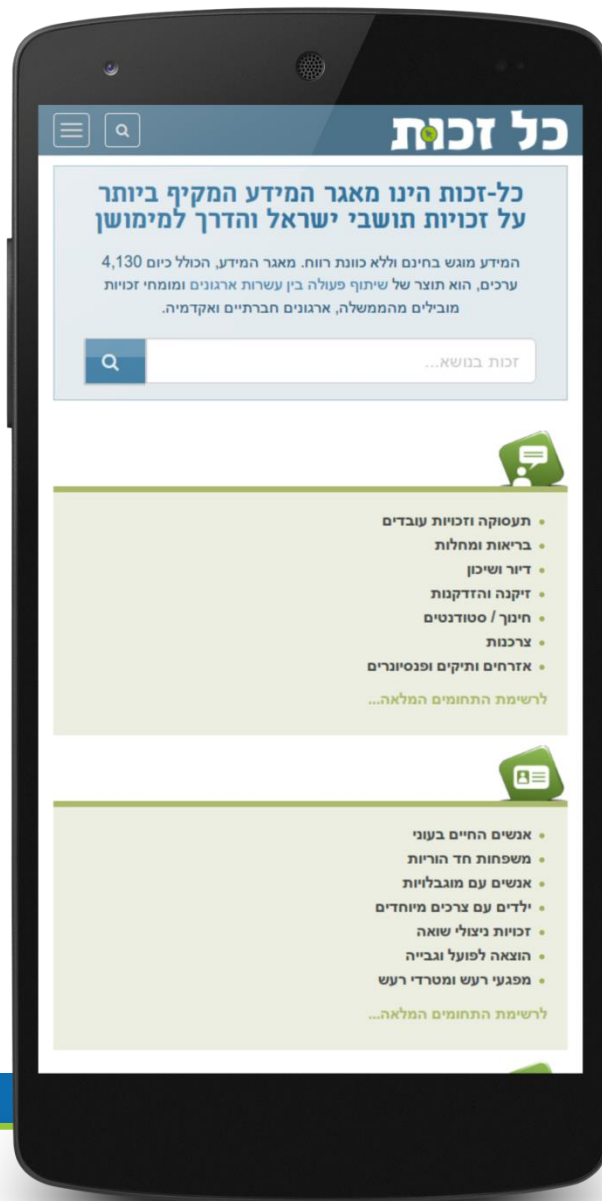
כל זכות

כל-זכות הינו מאגר המידע המקיף ביותר על זכויות תושבי ישראל והדרך למימושן

המידע מוגש בחינם וללא כוונת רווח. מאגר המידע, הכולל כיום 4,130 ערכים, הוא תוצר של שיתוף פעולה בין עשרות ארגונים ומומחי זכויות מובילים מהממשלה, ארגונים חברתיים ואקדמיה.

זכות בנושא...

• תעסוקה וזכויות עובדים
• בריאות ומחלות
• דיור ושיכון
• זיקנה והזדקנות
• חינוך / סטודנטים
• צרכנות
• אזרחים ותיקים ופנסיונרים

לרשימת התחומים המלאה...

• אנשים החיים בעוני
• משפחות חד הוריות
• אנשים עם מוגבלויות
• ילדים עם צרכים מיוחדים
• זכויות ניצולי שואה
• הוצאה לפועל וגבייה
• מפגעי רעש ומטרדי רעש

לרשימת התחומים המלאה...